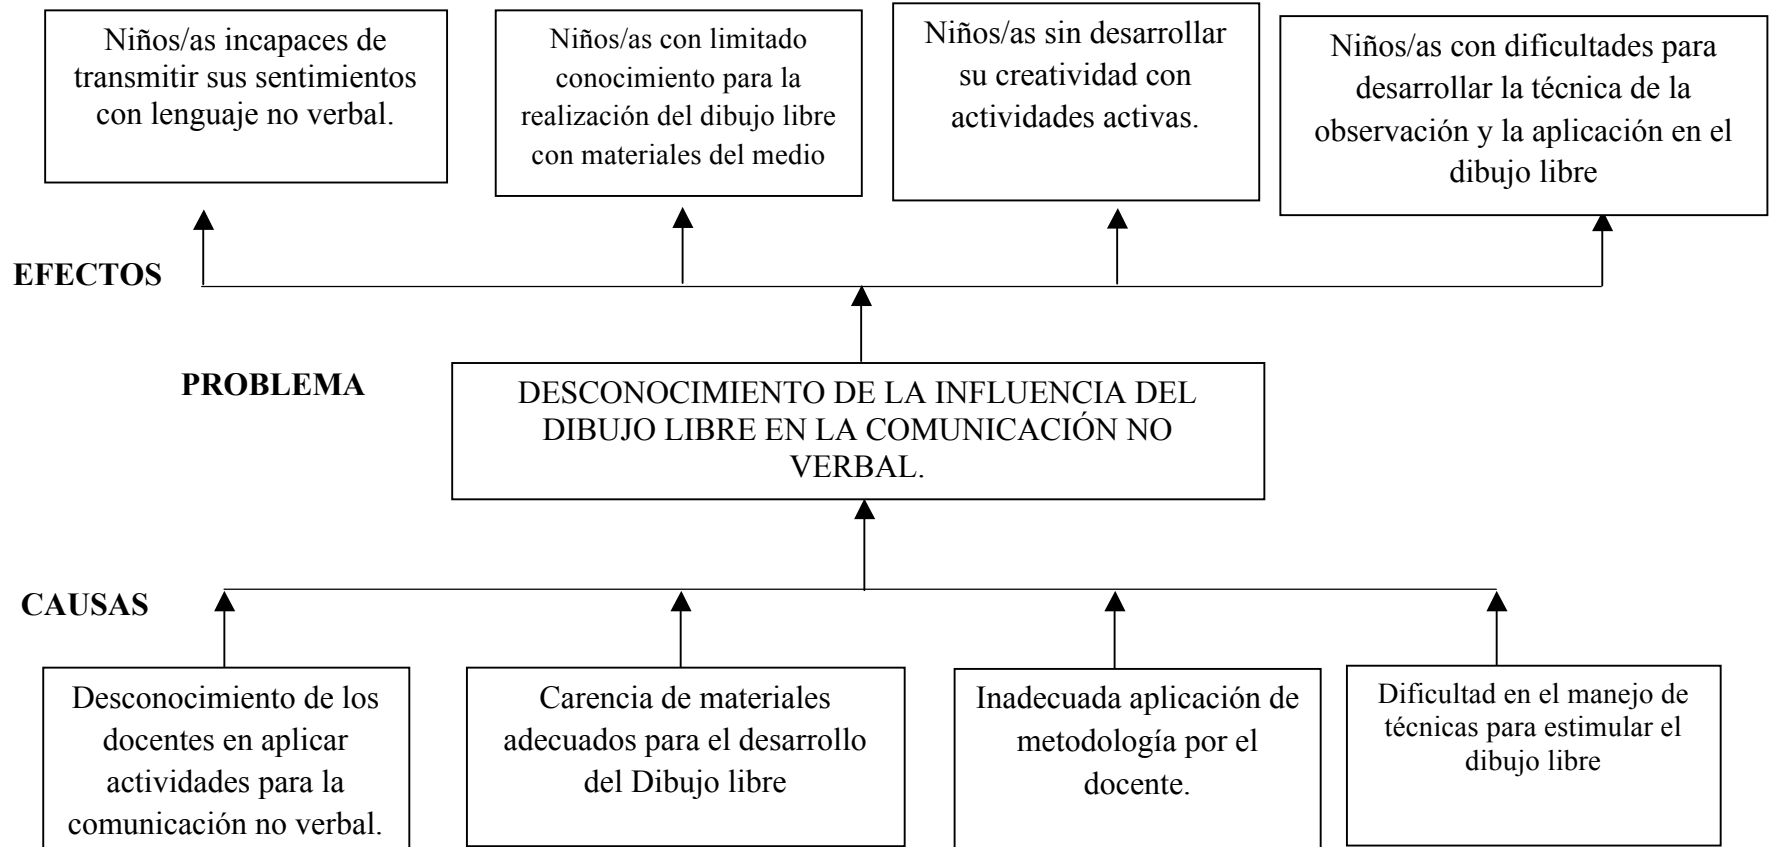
Niños/as incapaces de transmitir sus sentimientos con lenguaje no verbal.

Niños/as con limitado conocimiento para la realización del dibujo libre con materiales del medio

Niños/as sin desarrollar su creatividad con actividades activas.

Niños/as con dificultades para desarrollar la técnica de la observación y la aplicación en el dibujo libre

EFECTOS

PROBLEMA

DESCONOCIMIENTO DE LA INFLUENCIA DEL DIBUJO LIBRE EN LA COMUNICACIÓN NO VERBAL.

CAUSAS

Desconocimiento de los docentes en aplicar actividades para la comunicación no verbal.

Carencia de materiales adecuados para el desarrollo del Dibujo libre

Inadecuada aplicación de metodología por el docente.

Dificultad en el manejo de técnicas para estimular el dibujo libre